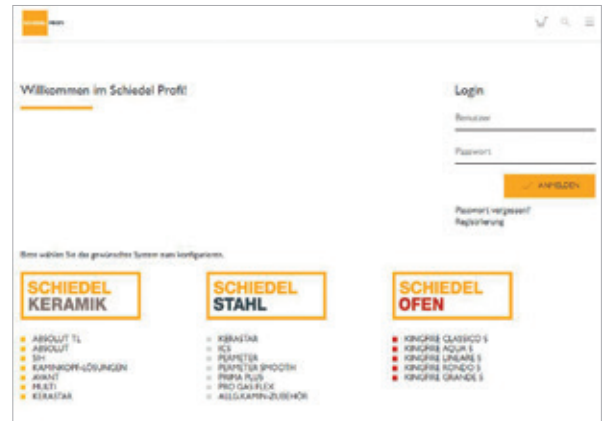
SCHIEDEL PROFI

Willkommen im Schiedel Profi!

Login

Benutzer

Passwort

ANMELDEN

Passwort vergessen?
Registrierung

Bitte wählen Sie das gewünschte System zum konfigurieren.

SCHIEDEL KERAMIK

- ABSOLUT TL
- ABSOLUT
- SIH
- KAMINKOPF-LÖSUNGEN
- AVANT
- MULTI
- KERASTAR

SCHIEDEL STAHL

- KERASTAR
- ICS
- PERMETER
- PERMETER SMOOTH
- PRIMA PLUS
- PRO GAS FLEX
- ALLG.KAMIN-ZUBEHÖR

SCHIEDEL OFEN

- KINGFIRE CLASSICO S
- KINGFIRE AQUA S
- KINGFIRE LINEARE S
- KINGFIRE RONDO S
- KINGFIRE GRANDE S